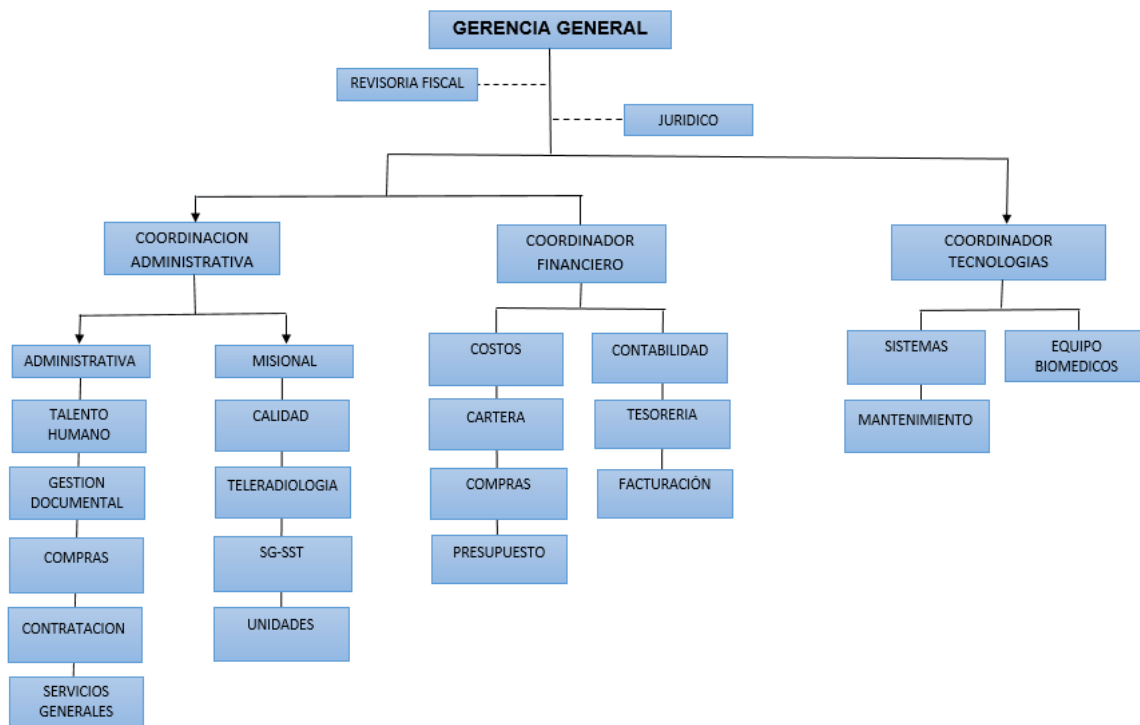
GERENCIA GENERAL

REVISORIA FISCAL

JURIDICO

COORDINACION ADMINISTRATIVA

COORDINADOR FINANCIERO

COORDINADOR TECNOLOGIAS

ADMINISTRATIVA

TALENTO HUMANO

GESTION DOCUMENTAL

COMPRAS

CONTRATACION

SERVICIOS GENERALES

MISIONAL

CALIDAD

TELERADIOLOGIA

SG-SST

UNIDADES

COSTOS

CARTERA

COMPRAS

PRESUPUESTO

CONTABILIDAD

TESORERIA

FACTURACIÓN

SISTEMAS

MANTENIMIENTO

EQUIPO BIOMEDICOS